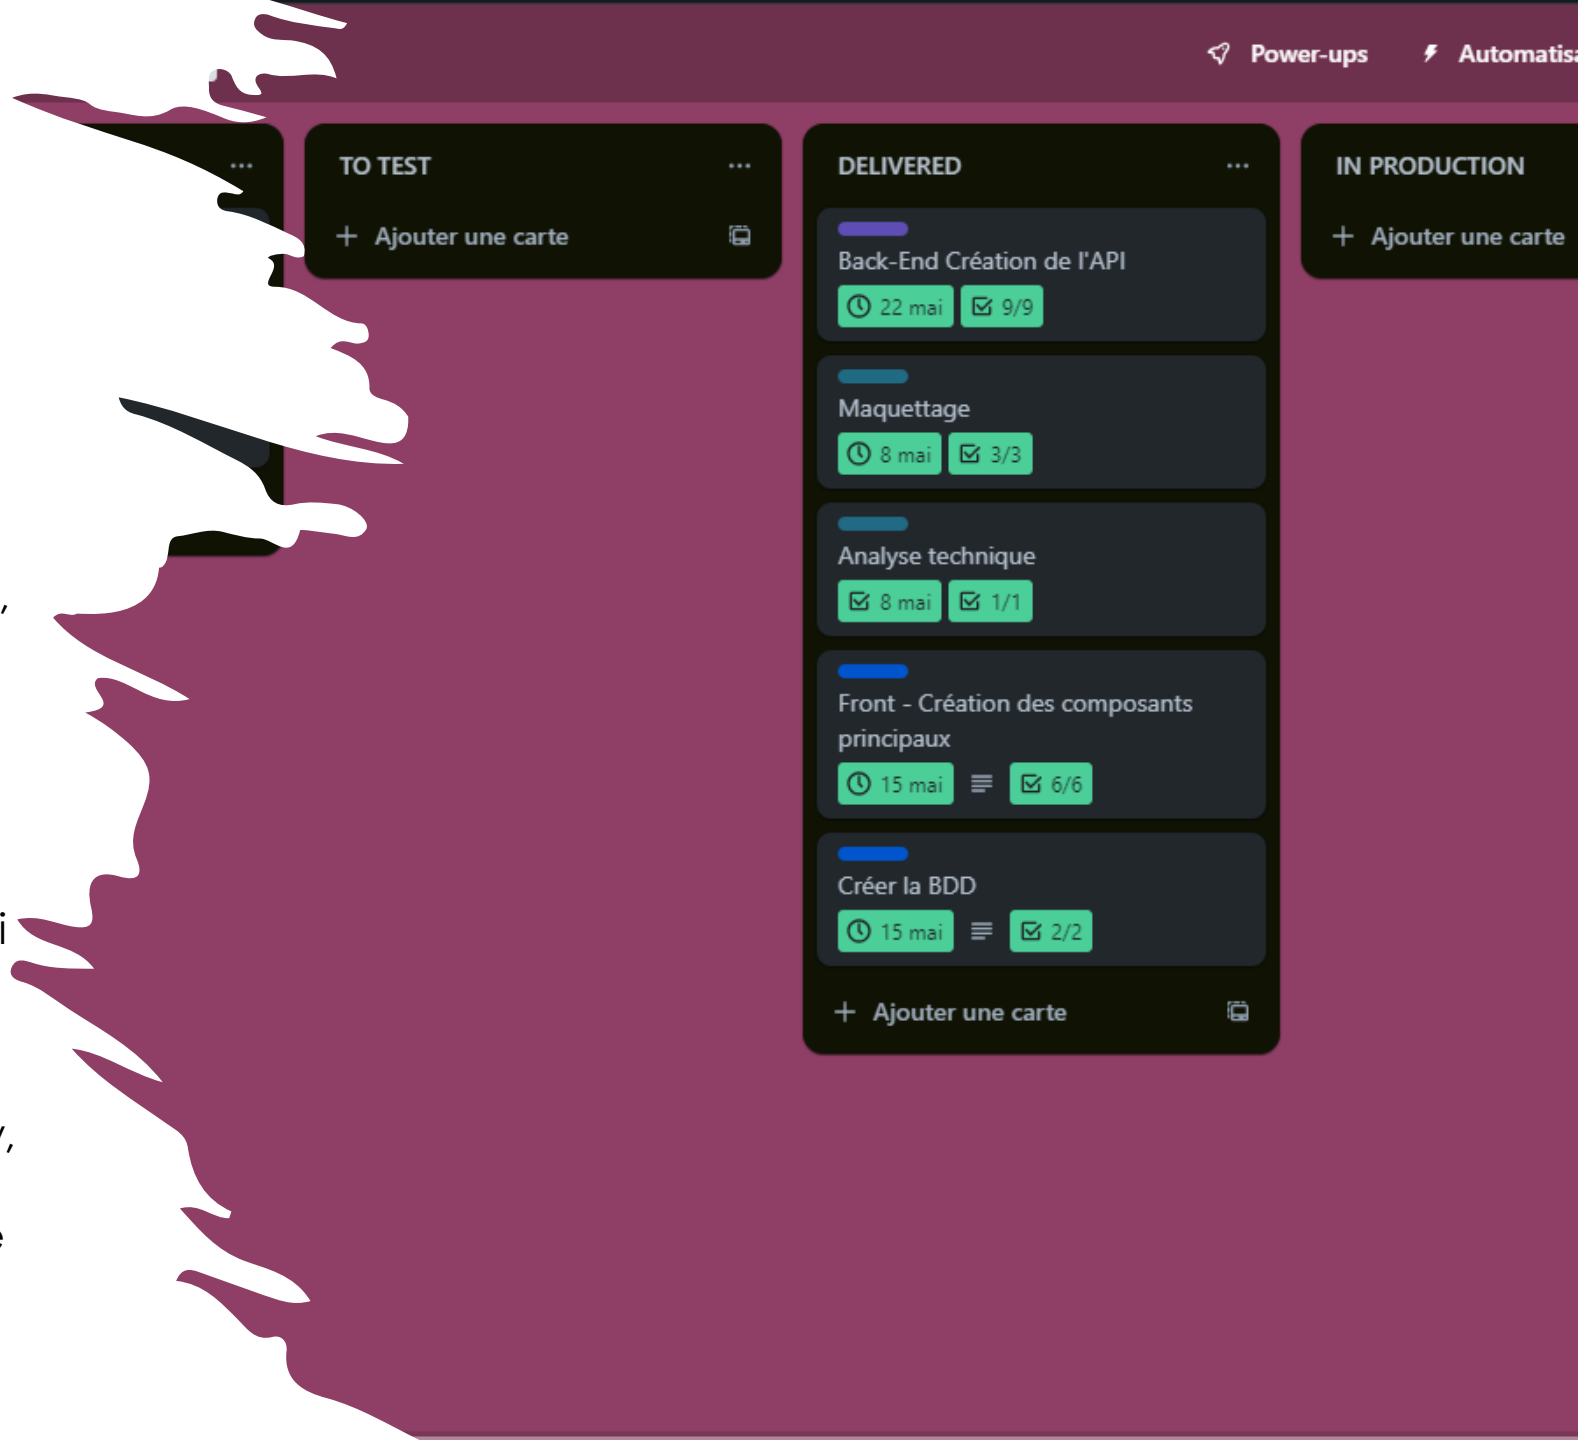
Power-ups
Automatis

...

TO TEST ...
+ Ajouter une carte

DELIVERED ...

Back-End Création de l'API
22 mai
9/9

Maquettage
8 mai
3/3

Analyse technique
8 mai
1/1

Front - Création des composants principaux
15 mai
6/6

Créer la BDD
15 mai
2/2

+ Ajouter une carte

IN PRODUCTION
+ Ajouter une carte